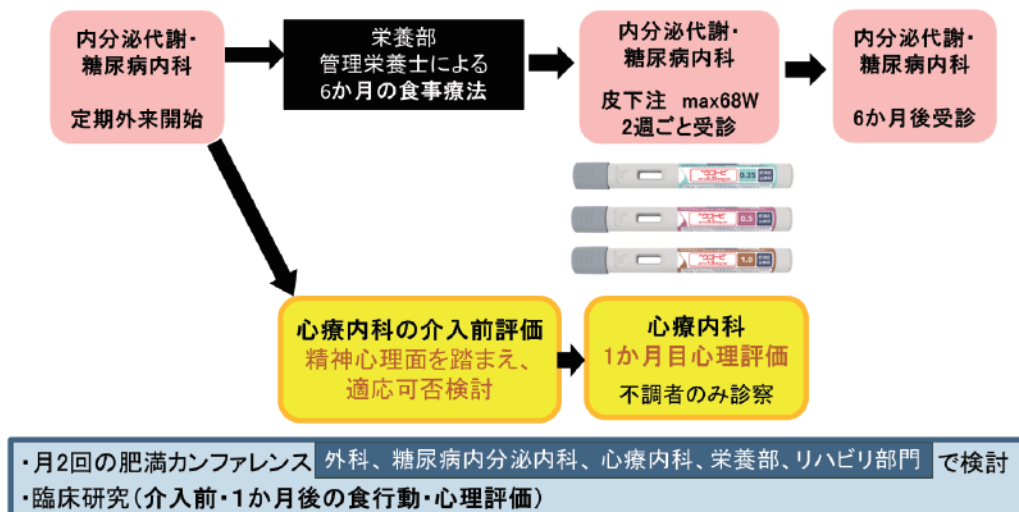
内分泌代謝・糖尿病内科

定期外来開始

栄養部
管理栄養士による
6か月の食事療法

内分泌代謝・糖尿病内科

皮下注　max68W
2週ごと受診

内分泌代謝・糖尿病内科

6か月後受診

ウゴービ 0.25
ウゴービ 0.5
ウゴービ 1.0

心療内科の介入前評価
精神心理面を踏まえ、
適応可否検討

心療内科
1か月目心理評価
不調者のみ診察

・月2回の肥満カンファレンス　外科、糖尿病内分泌内科、心療内科、栄養部、リハビリ部門　で検討
・臨床研究（介入前・1か月後の食行動・心理評価）